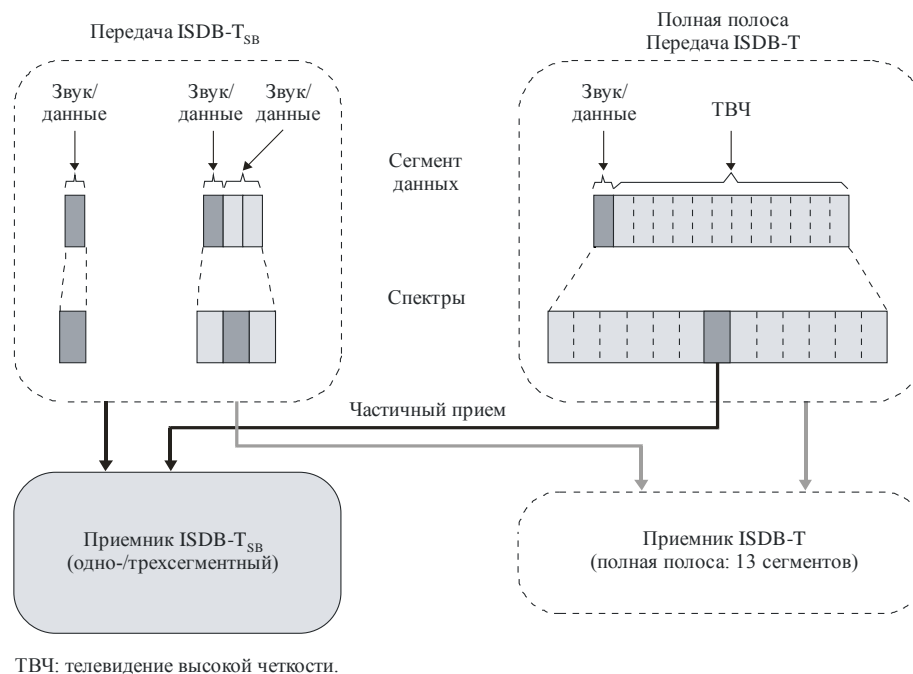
Передача ISDB-T$_{SB}$

Полная полоса
Передача ISDB-T

Звук/
данные

Звук/
данные

Звук/
данные

Звук/
данные

ТВЧ

Сегмент
данных

Спектры

Частичный прием

Приемник ISDB-T$_{SB}$
(одно-/трехсегментный)

Приемник ISDB-T
(полная полоса: 13 сегментов)

ТВЧ: телевидение высокой четкости.